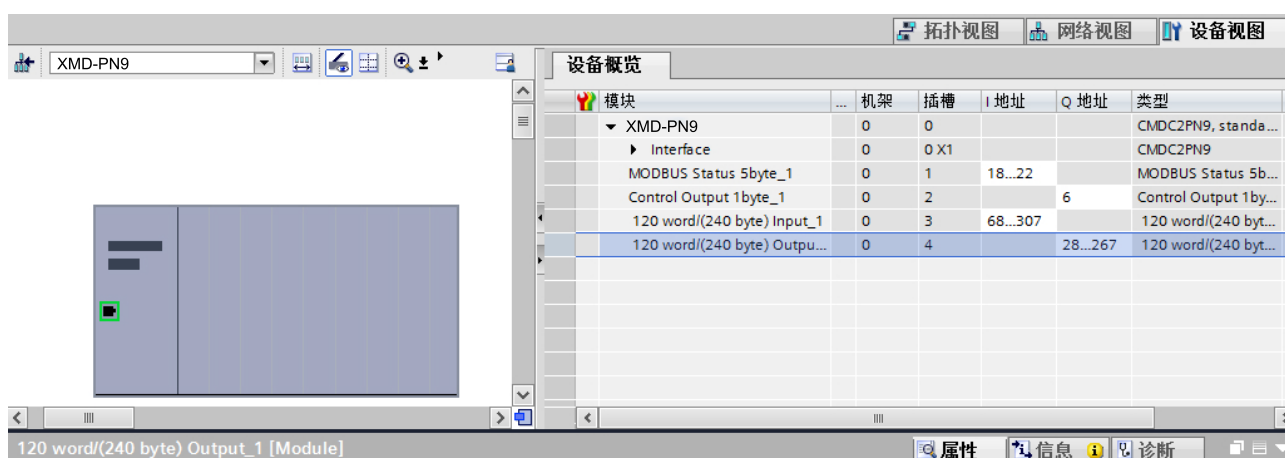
拓扑视图 网络视图 设备视图

XMD-PN9

设备概览

| 模块 | ... | 机架 | 插槽 | I 地址 | Q 地址 | 类型 |
|---|---|---|---|---|---|---|
| XMD-PN9 | | 0 | 0 | | | CMDC2PN9, standa... |
| Interface | | 0 | 0 X1 | | | CMDC2PN9 |
| MODBUS Status 5byte_1 | | 0 | 1 | 18...22 | | MODBUS Status 5b... |
| Control Output 1byte_1 | | 0 | 2 | | 6 | Control Output 1by... |
| 120 word/(240 byte) Input_1 | | 0 | 3 | 68...307 | | 120 word/(240 byt... |
| 120 word/(240 byte) Outpu... | | 0 | 4 | | 28...267 | 120 word/(240 byt... |

120 word/(240 byte) Output_1 [Module]

属性 信息 诊断